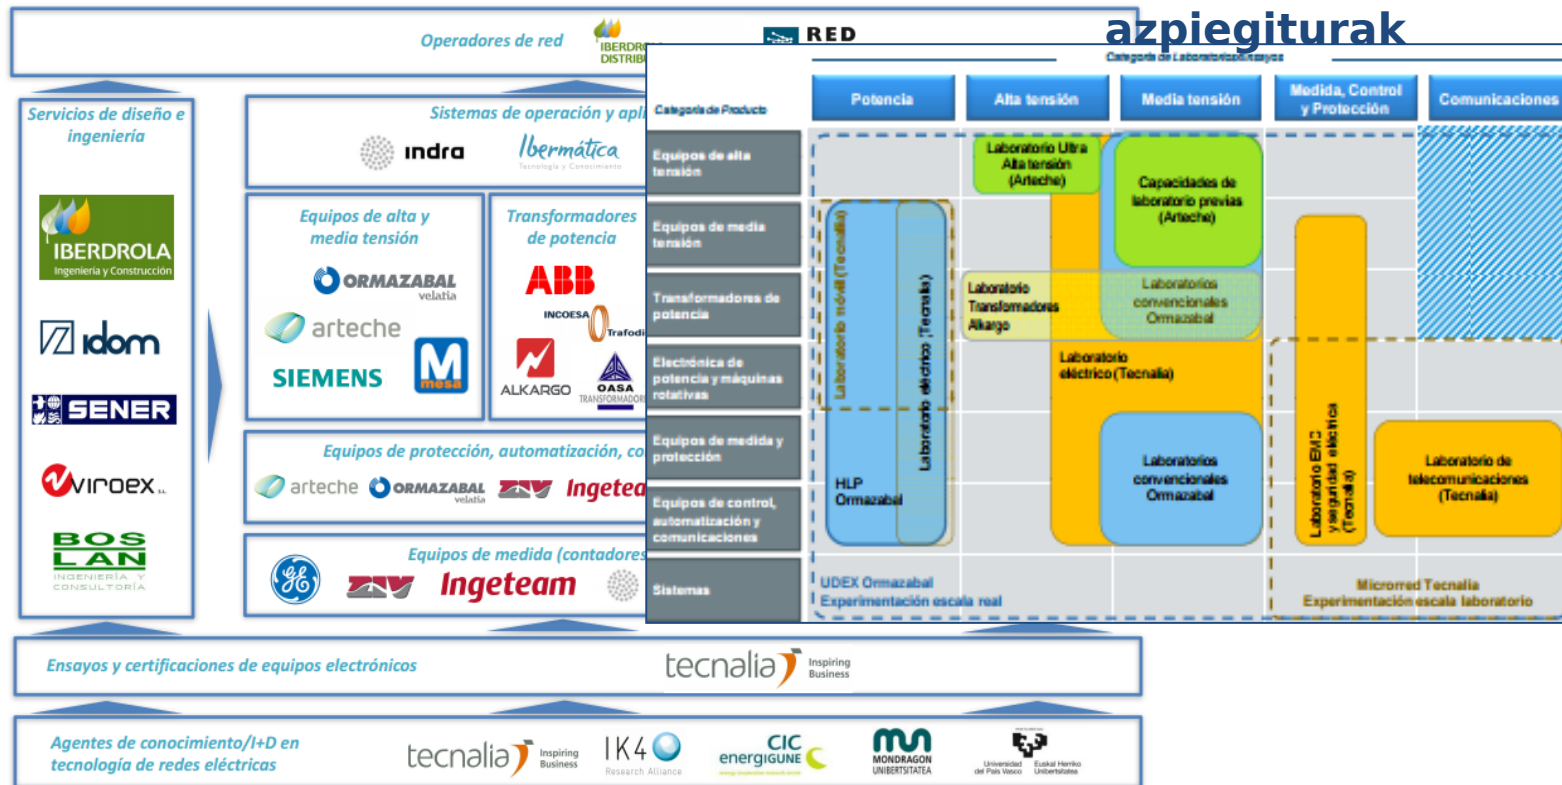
Operadores de red
IBERDRO DISTRIB
RED
azpiegiturak
Categoría de Laboratorio/Ensayos

Servicios de diseño e ingeniería
IBERDROLA Ingeniería y Construcción
idom
SENER
viroex
BOS LAN INGENIERÍA Y CONSULTORÍA

Sistemas de operación y apl
indra
Ibermática Tecnología y Conocimiento

Equipos de alta y media tensión
ORMAZABAL velatia
arteche
SIEMENS
mesa

Transformadores de potencia
ABB
INCOESA
Trafodi
ALKARGO
OASA TRANSFORMADORES

Equipos de protección, automatización, co
arteche
ORMAZABAL velatia
ZIV
Ingetea

Equipos de medida (contadores
ZIV
Ingeteam

Categoría de Producto

| | Potencia | Alta tensión | Media tensión | Medida, Control y Protección | Comunicaciones |
|---|---|---|---|---|---|
| Equipos de alta tensión | | | | | |
| Equipos de media tensión | | | | | |
| Transformadores de potencia | | | | | |
| Electrónica de potencia y máquinas rotativas | | | | | |
| Equipos de medida y protección | | | | | |
| Equipos de control, automatización y comunicaciones | | | | | |
| Sistemas | | | | | |

Laboratorio Ultra Alta tensión (Arteche)
Capacidades de laboratorio previas (Arteche)
Laboratorio móvil (Tecnalia)
Laboratorio eléctrico (Tecnalia)
Laboratorio Transformadores Alkargo
Laboratorios convencionales Ormazabal
Laboratorio eléctrico (Tecnalia)
HLP Ormazabal
Laboratorios convencionales Ormazabal
Laboratorio EMC y seguridad eléctrica (Tecnalia)
Laboratorio de telecomunicaciones (Tecnalia)
UDEX Ormazabal
Experimentación escala real
Microrred Tecnalia
Experimentación escala laboratorio

Ensayos y certificaciones de equipos electrónicos
tecnalia Inspiring Business

Agentes de conocimiento/I+D en tecnología de redes eléctricas
tecnalia Inspiring Business
IK4 Research Alliance
CIC energiGUNE
MONDRAGON UNIBERTSITATEA
Universidad del País Vasco Euskal Herriko Unibertsitatea